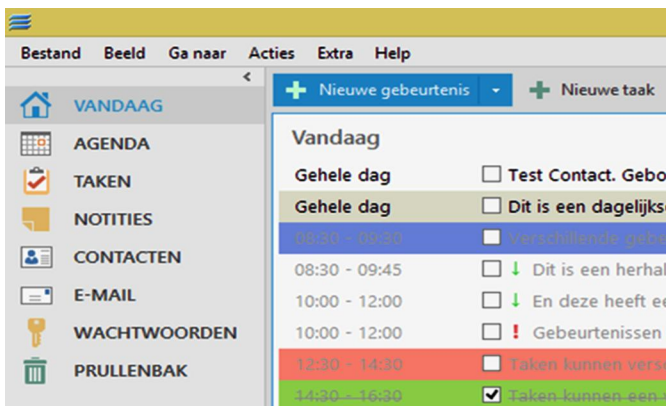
Bestand Beeld Ga naar Acties Extra Help

<

VANDAAG
AGENDA
TAKEN
NOTITIES
CONTACTEN
E-MAIL
WACHTWOORDEN
PRULLENBAK

Nieuwe gebeurtenis
Nieuwe taak

Vandaag

| | |
|---|---|
| Gehele dag | Test Contact. Gebo |
| Gehele dag | Dit is een dagelijks |
| 08:30 - 09:30 | Verschillende geb |
| 08:30 - 09:45 | ↓ Dit is een herhal |
| 10:00 - 12:00 | ↓ En deze heeft ee |
| 10:00 - 12:00 | ! Gebeurtenissen |
| 12:30 - 14:30 | Taken kunnen vers |
| 14:30 - 16:30 | Taken kunnen een |